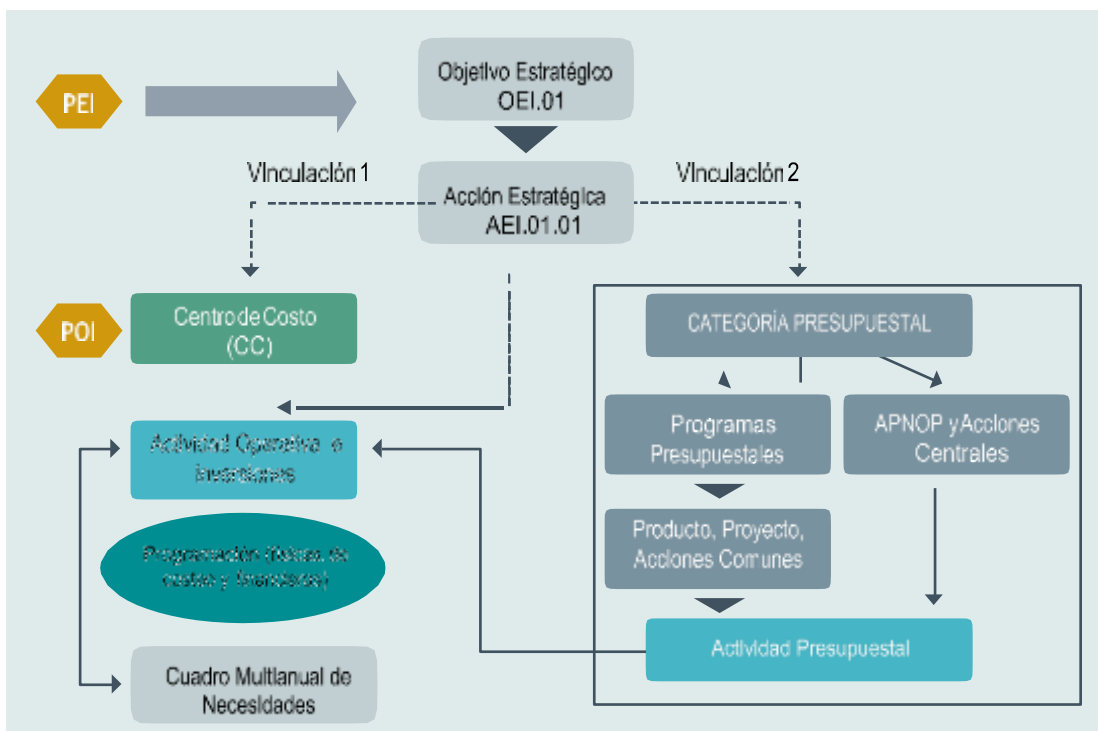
PEI

Objetivo Estratégico
OEI.01

Vinculación 1

Acción Estratégica
AEI.01.01

Vinculación 2

POI

Centro de Costo
(CC)

CATEGORÍA PRESUPUESTAL

Programas Presupuestales

APNOP y Acciones Centrales

Actividad Operativa e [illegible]

Producto, Proyecto, Acciones Comunes

Programación ([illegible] de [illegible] y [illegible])

Actividad Presupuestal

Cuadro Multianual de Necesidades